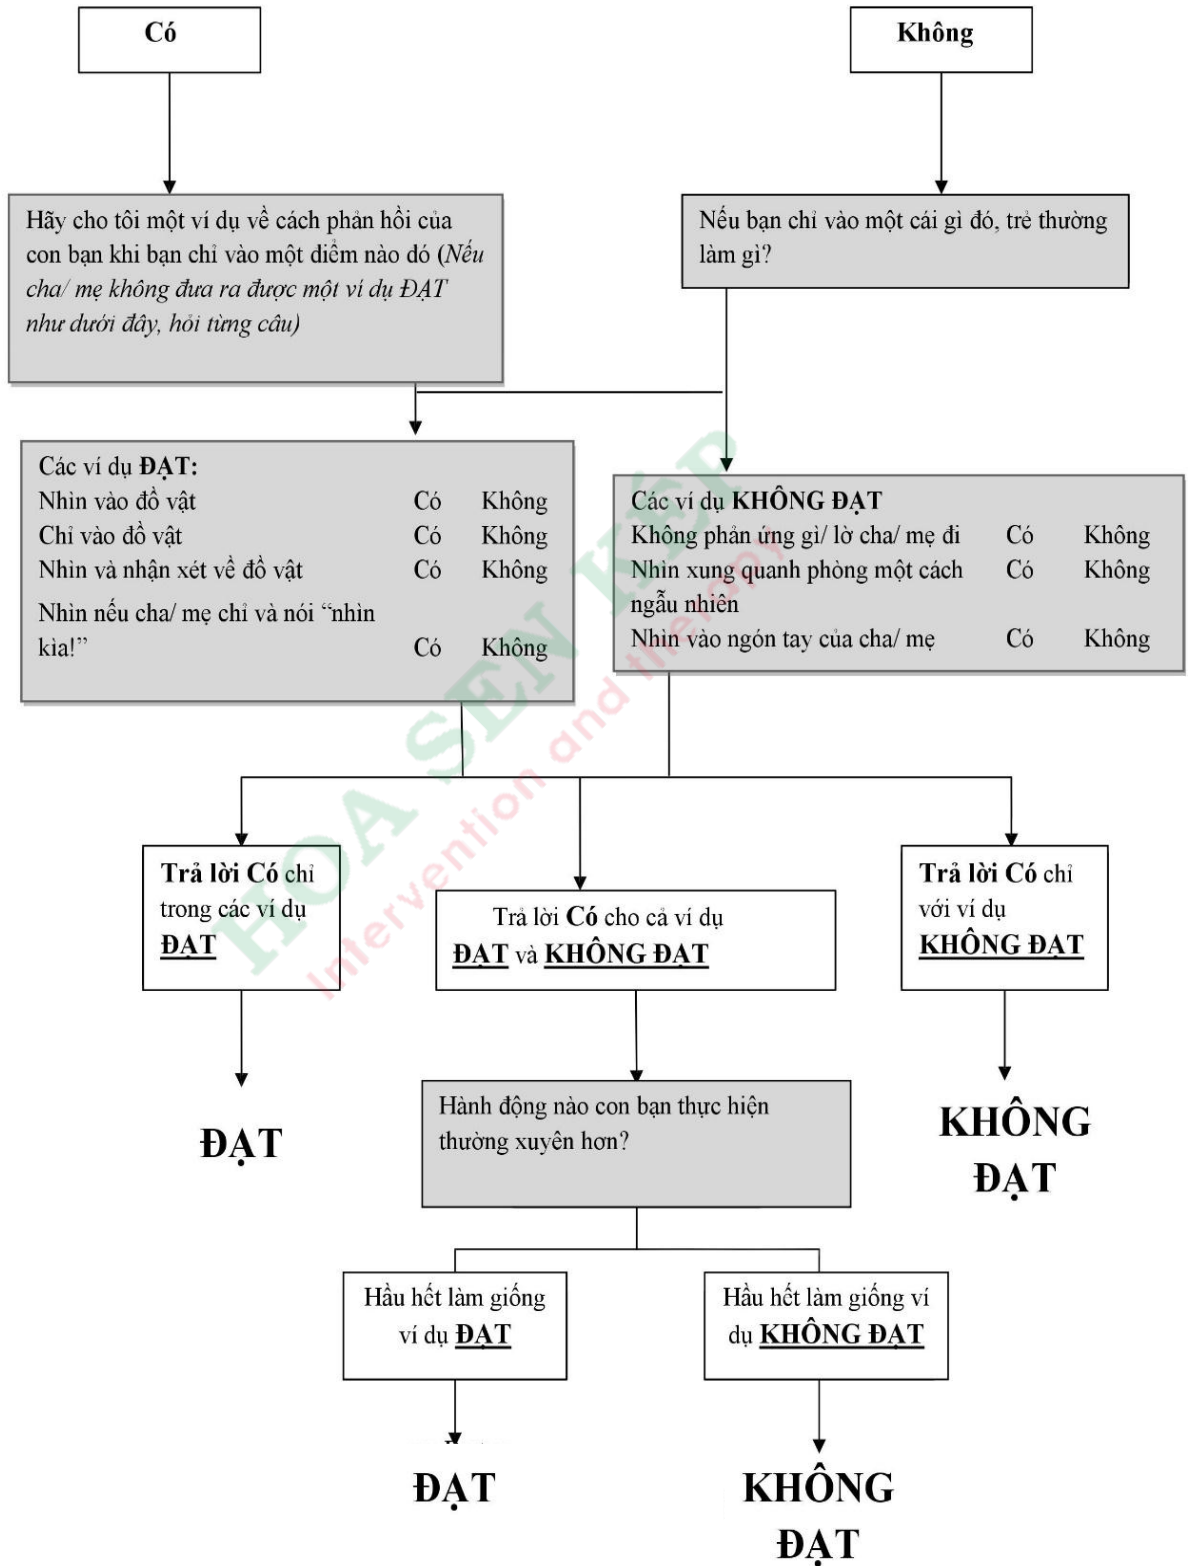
Có

Không

Hãy cho tôi một ví dụ về cách phản hồi của con bạn khi bạn chỉ vào một điểm nào đó (Nếu cha/ mẹ không đưa ra được một ví dụ ĐẠT như dưới đây, hỏi từng câu)

Nếu bạn chỉ vào một cái gì đó, trẻ thường làm gì?

Các ví dụ ĐẠT:

| | | |
|---|---|---|
| Nhìn vào đồ vật | Có | Không |
| Chỉ vào đồ vật | Có | Không |
| Nhìn và nhận xét về đồ vật | Có | Không |
| Nhìn nếu cha/ mẹ chỉ và nói "nhìn kìa!" | Có | Không |

Các ví dụ KHÔNG ĐẠT

| | | |
|---|---|---|
| Không phản ứng gì/ lờ cha/ mẹ đi | Có | Không |
| Nhìn xung quanh phòng một cách ngẫu nhiên | Có | Không |
| Nhìn vào ngón tay của cha/ mẹ | Có | Không |

Trả lời Có chỉ trong các ví dụ ĐẠT

Trả lời Có cho cả ví dụ ĐẠT và KHÔNG ĐẠT

Trả lời Có chỉ với ví dụ KHÔNG ĐẠT

ĐẠT

Hành động nào con bạn thực hiện thường xuyên hơn?

KHÔNG ĐẠT

Hầu hết làm giống ví dụ ĐẠT

Hầu hết làm giống ví dụ KHÔNG ĐẠT

ĐẠT

KHÔNG ĐẠT

HOA SEN KẾP
Intervention and therapy